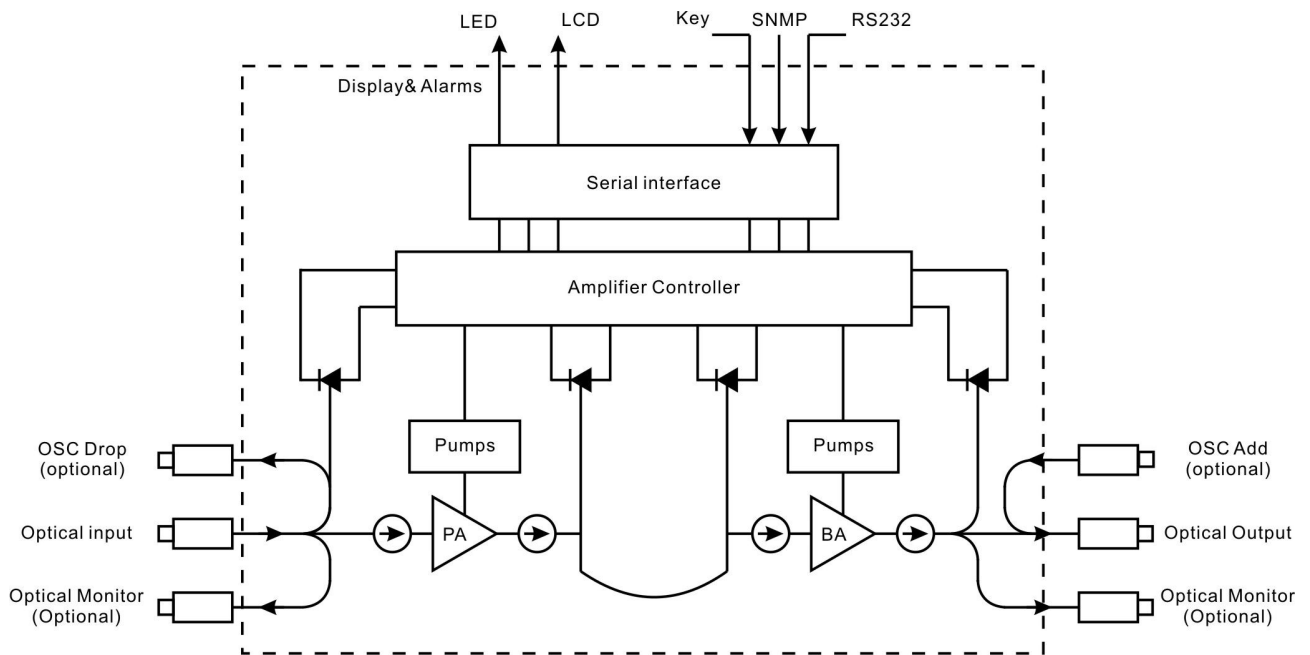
LED LCD Key SNMP RS232

Display& Alarms

Serial interface

Amplifier Controller

Pumps

Pumps

PA

BA

OSC Drop (optional)

Optical input

Optical Monitor (Optional)

OSC Add (optional)

Optical Output

Optical Monitor (Optional)